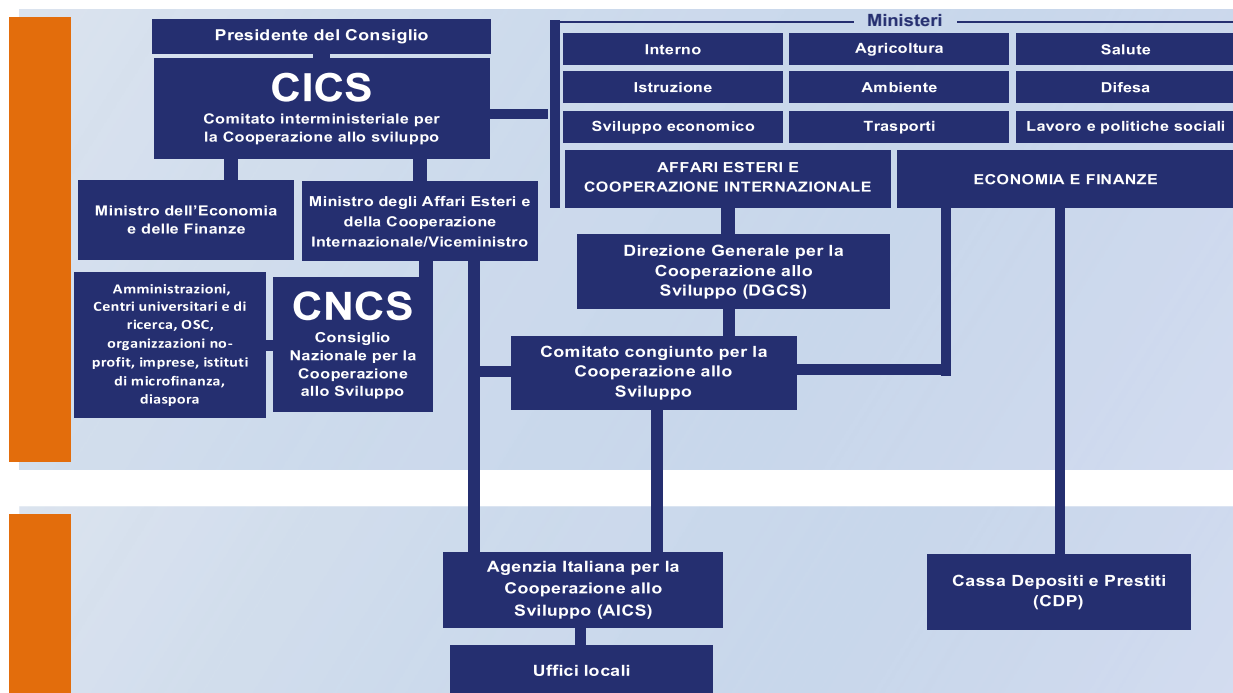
Presidente del Consiglio

CICS
Comitato interministeriale per la Cooperazione allo sviluppo

Ministero dell'Economia e delle Finanze

Ministro dell'Economia e delle Finanze

Ministro degli Affari Esteri e della Cooperazione Internazionale/Viceministro

Amministrazioni, Centri universitari e di ricerca, OSC, organizzazioni no-profit, imprese, istituti di microfinanza, diaspora

CNCS
Consiglio Nazionale per la Cooperazione allo Sviluppo

Ministeri

| Interno | Agricoltura | Salute |
|---|---|---|
| Istruzione | Ambiente | Difesa |
| Sviluppo economico | Trasporti | Lavoro e politiche sociali |

AFFARI ESTERI E COOPERAZIONE INTERNAZIONALE

ECONOMIA E FINANZE

Direzione Generale per la Cooperazione allo Sviluppo (DGCS)

Comitato congiunto per la Cooperazione allo Sviluppo

Agenzia Italiana per la Cooperazione allo Sviluppo (AICS)

Cassa Depositi e Prestiti (CDP)

Uffici locali